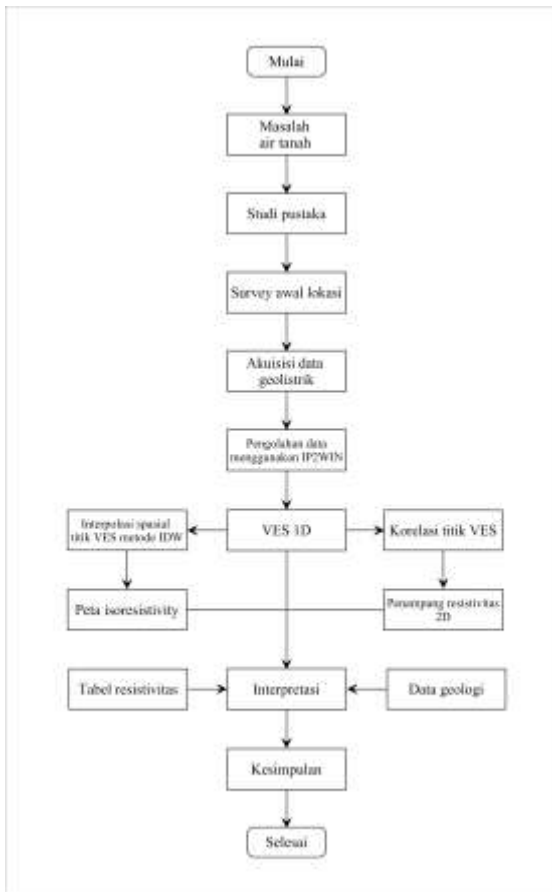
Mulai

Masalah air tanah

Studi pustaka

Survey awal lokasi

Akuisisi data geolistrik

Pengolahan data menggunakan IP2WIN

Interpolasi spasial titik VES metode IDW

VES 1D

Korelasi titik VES

Peta isoresistivity

Penampang resistivitas 2D

Tabel resistivitas

Interpretasi

Data geologi

Kesimpulan

Selesai